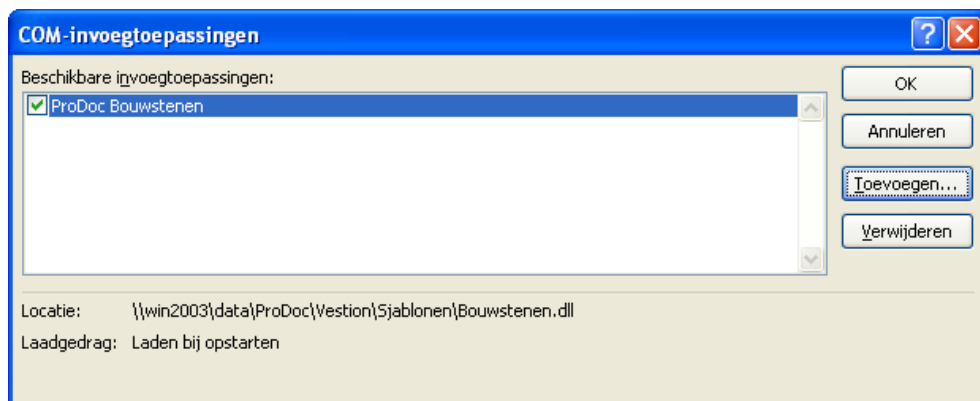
COM-invoegtoepassingen

?

Beschikbare invoegtoepassingen:

ProDoc Bouwstenen

OK

Annuleren

Toevoegen...

Verwijderen

Locatie: \\win2003\data\ProDoc\Vestion\Sjablonen\Bouwstenen.dll

Laadgedrag: Laden bij opstarten